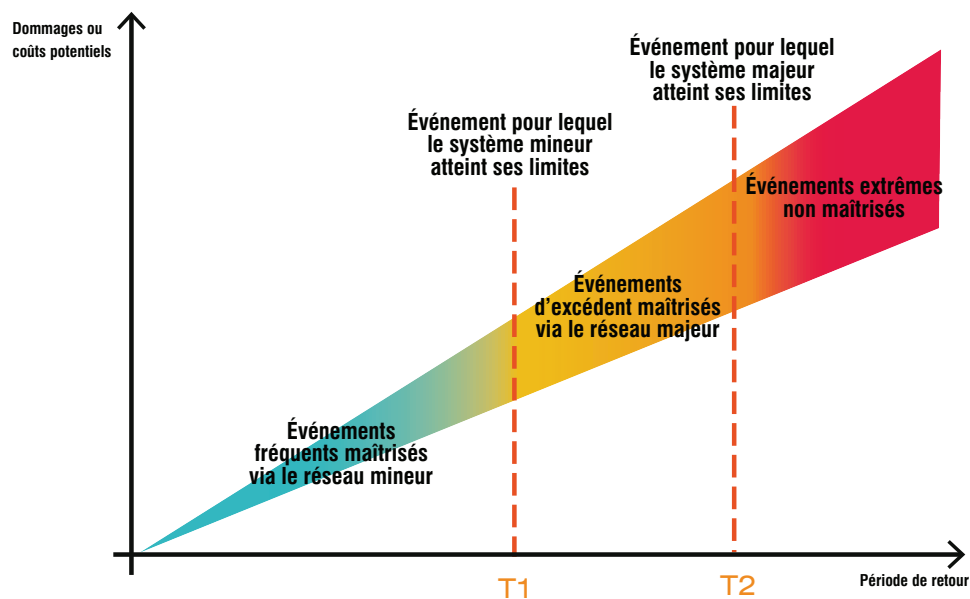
Dommages ou coûts potentiels

Événement pour lequel le système majeur atteint ses limites

Événement pour lequel le système mineur atteint ses limites

Événements extrêmes non maîtrisés

Événements d'excédent maîtrisés via le réseau majeur

Événements fréquents maîtrisés via le réseau mineur

T1

T2

Période de retour